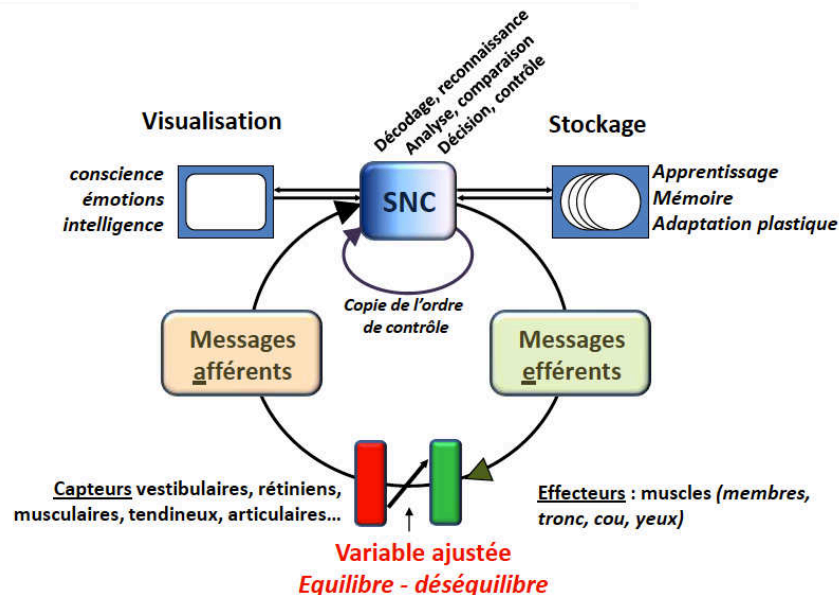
Visualisation

Décodage, reconnaissance
Analyse, comparaison
Décision, contrôle

Stockage

conscience
émotions
intelligence

SNC

Apprentissage
Mémoire
Adaptation plastique

Copie de l'ordre de contrôle

Messages afférents

Messages efférents

Capteurs vestibulaires, rétiniens, musculaires, tendineux, articulaires…

Effecteurs : muscles (membres, tronc, cou, yeux)

Variable ajustée
Equilibre - déséquilibre